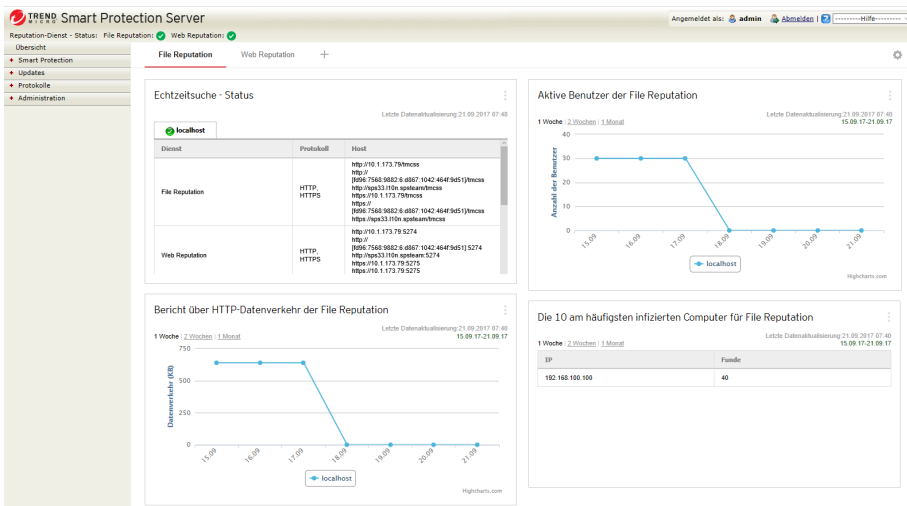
TREND MICRO Smart Protection Server

Angemeldet als: admin | Abmelden | ? | ---------Hilfe---------

Reputation-Dienst - Status: File Reputation: Web Reputation:

Übersicht
+ Smart Protection
+ Updates
+ Protokolle
+ Administration

File Reputation | Web Reputation | +

Echtzeitsuche - Status

Letzte Datenaktualisierung:21.09.2017 07:48

localhost

| Dienst | Protokoll | Host |
|---|---|---|
| File Reputation | HTTP, HTTPS | http://10.1.173.79/tmcss http://[fd96:7568:9882:6:d867:1042:464f:9d51]/tmcss http://sps33.l10n.spsteam/tmcss https://10.1.173.79/tmcss https://[fd96:7568:9882:6:d867:1042:464f:9d51]/tmcss https://sps33.l10n.spsteam/tmcss |
| Web Reputation | HTTP, HTTPS | http://10.1.173.79:5274 http://[fd96:7568:9882:6:d867:1042:464f:9d51]:5274 http://sps33.l10n.spsteam:5274 https://10.1.173.79:5275 https://10.1.173.79:5275 |

Aktive Benutzer der File Reputation

Letzte Datenaktualisierung:21.09.2017 07:40
1 Woche | 2 Wochen | 1 Monat
15.09.17-21.09.17

40
30
20
10
0
Anzahl der Benutzer
15.09 16.09 17.09 18.09 19.09 20.09 21.09
localhost
Highcharts.com

Bericht über HTTP-Datenverkehr der File Reputation

Letzte Datenaktualisierung:21.09.2017 07:40
1 Woche | 2 Wochen | 1 Monat
15.09.17-21.09.17

750
500
250
0
Datenverkehr (KB)
15.09 16.09 17.09 18.09 19.09 20.09 21.09
localhost
Highcharts.com

Die 10 am häufigsten infizierten Computer für File Reputation

Letzte Datenaktualisierung:21.09.2017 07:40
1 Woche | 2 Wochen | 1 Monat
15.09.17-21.09.17

| IP | Funde |
|---|---|
| 192.168.100.100 | 40 |